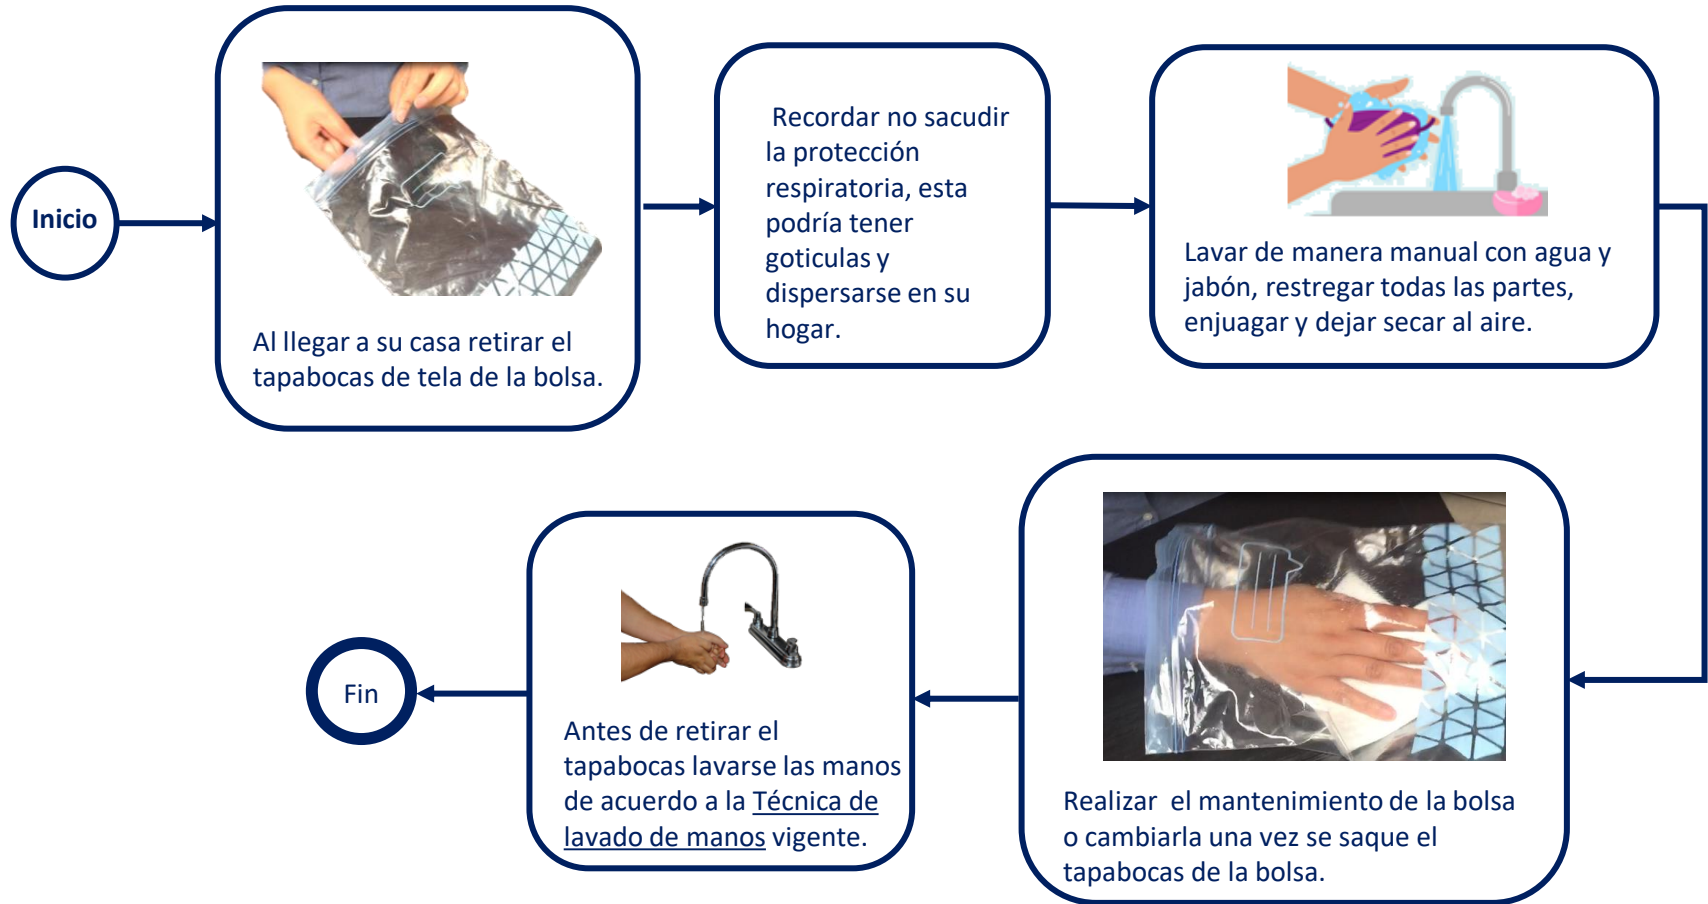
Inicio

Al llegar a su casa retirar el tapabocas de tela de la bolsa.

Recordar no sacudir la protección respiratoria, esta podría tener goticulas y dispersarse en su hogar.

Lavar de manera manual con agua y jabón, restregar todas las partes, enjuagar y dejar secar al aire.

Realizar el mantenimiento de la bolsa o cambiarla una vez se saque el tapabocas de la bolsa.

Antes de retirar el tapabocas lavarse las manos de acuerdo a la Técnica de lavado de manos vigente.

Fin